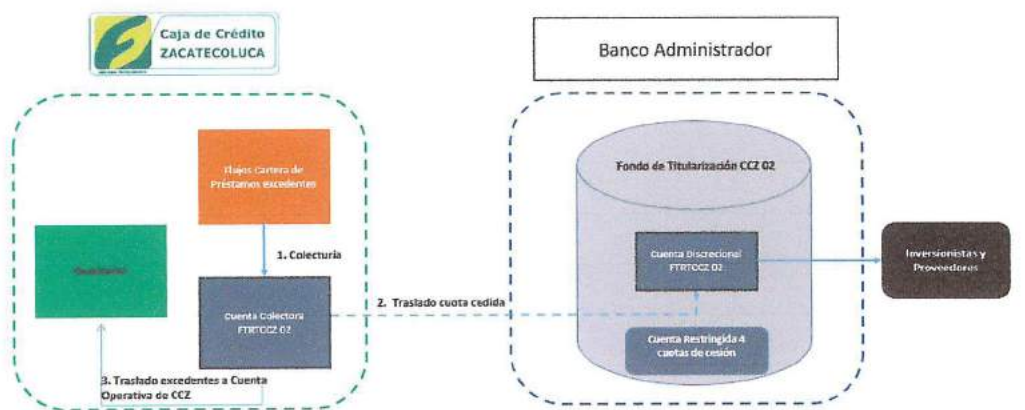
Caja de Crédito
ZACATECOLUCA

Banco Administrador

Flujos Cartera de Préstamos excedentes

1. Colecturía

Originador

Cuenta Colectora FTRTCCZ 02

2. Traslado cuota cedida

Fondo de Titularización CCZ 02

Cuenta Discrecional FTRTCCZ 02

Inversionistas y Proveedores

Cuenta Restringida 4 cuotas de cesión

3. Traslado excedentes a Cuenta Operativa de CCZ